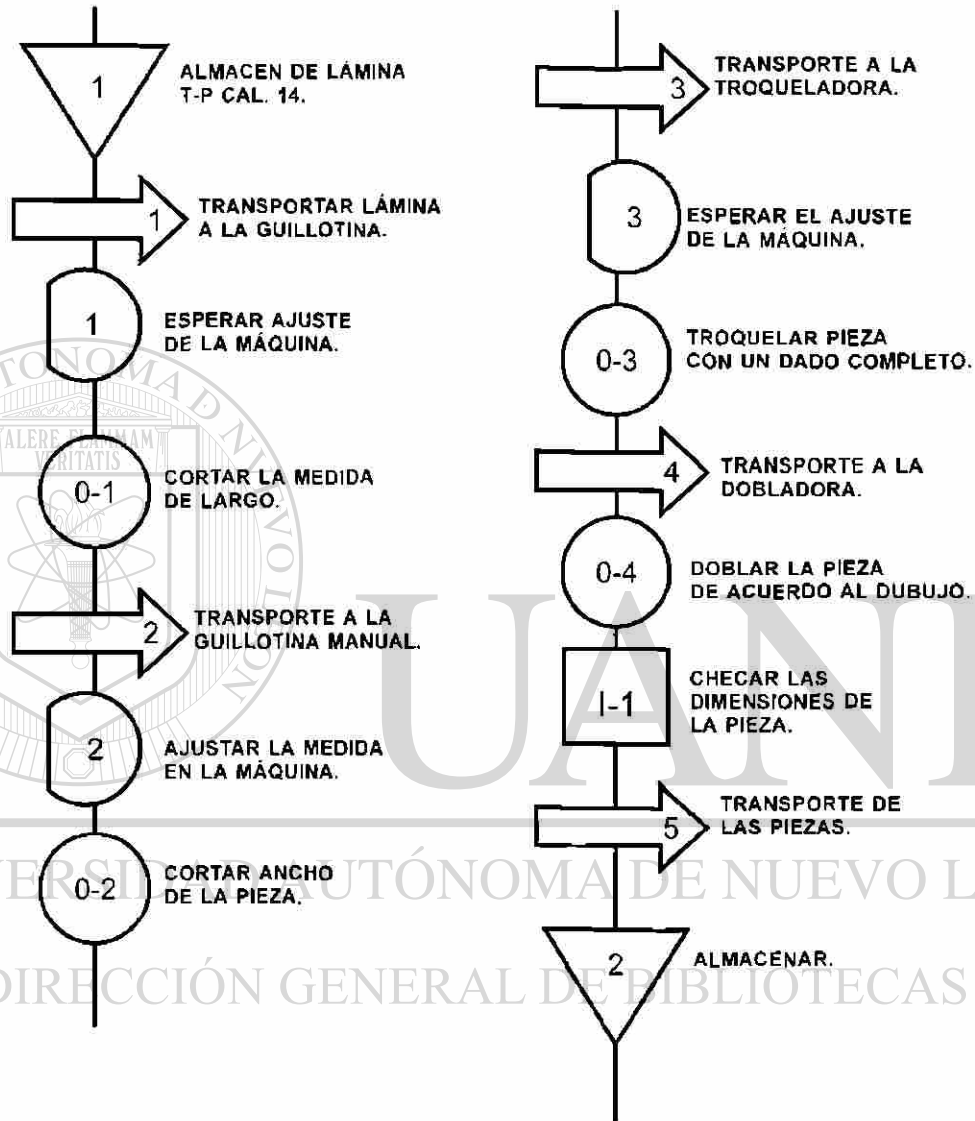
1
ALMACEN DE LÁMINA T-P CAL. 14.

1
TRANSPORTAR LÁMINA A LA GUILLOTINA.

1
ESPERAR AJUSTE DE LA MÁQUINA.

0-1
CORTAR LA MEDIDA DE LARGO.

2
TRANSPORTE A LA GUILLOTINA MANUAL.

2
AJUSTAR LA MEDIDA EN LA MÁQUINA.

0-2
CORTAR ANCHO DE LA PIEZA.

3
TRANSPORTE A LA TROQUELADORA.

3
ESPERAR EL AJUSTE DE LA MÁQUINA.

0-3
TROQUELAR PIEZA CON UN DADO COMPLETO.

4
TRANSPORTE A LA DOBLADORA.

0-4
DOBLAR LA PIEZA DE ACUERDO AL DUBUJO.

I-1
CHECAR LAS DIMENSIONES DE LA PIEZA.

5
TRANSPORTE DE LAS PIEZAS.

2
ALMACENAR.

TONOMA DE NUEVO ALERE FLAMMAM VERITATIS

UANL

UNIVERSIDAD AUTÓNOMA DE NUEVO LEÓN

DIRECCIÓN GENERAL DE BIBLIOTECAS